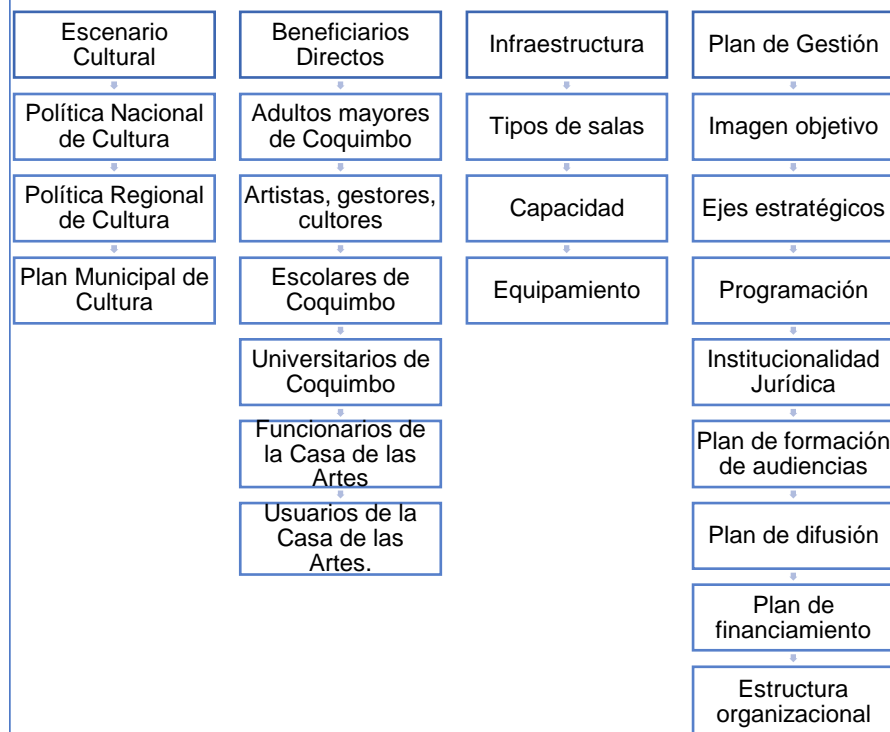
Escenario Cultural

Política Nacional de Cultura

Política Regional de Cultura

Plan Municipal de Cultura

Beneficiarios Directos

Adultos mayores de Coquimbo

Artistas, gestores, cultores

Escolares de Coquimbo

Universitarios de Coquimbo

Funcionarios de la Casa de las Artes

Usuarios de la Casa de las Artes.

Infraestructura

Tipos de salas

Capacidad

Equipamiento

Plan de Gestión

Imagen objetivo

Ejes estratégicos

Programación

Institucionalidad Jurídica

Plan de formación de audiencias

Plan de difusión

Plan de financiamiento

Estructura organizacional